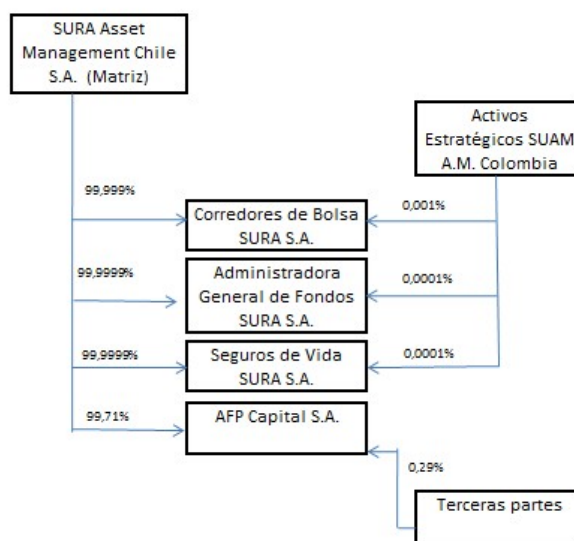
SURA Asset Management Chile S.A. (Matriz)

Activos Estratégicos SUAM A.M. Colombia

99,999%

Corredores de Bolsa SURA S.A.

0,001%

99,9999%

Administradora General de Fondos SURA S.A.

0,0001%

99,9999%

Seguros de Vida SURA S.A.

0,0001%

99,71%

AFP Capital S.A.

0,29%

Terceras partes